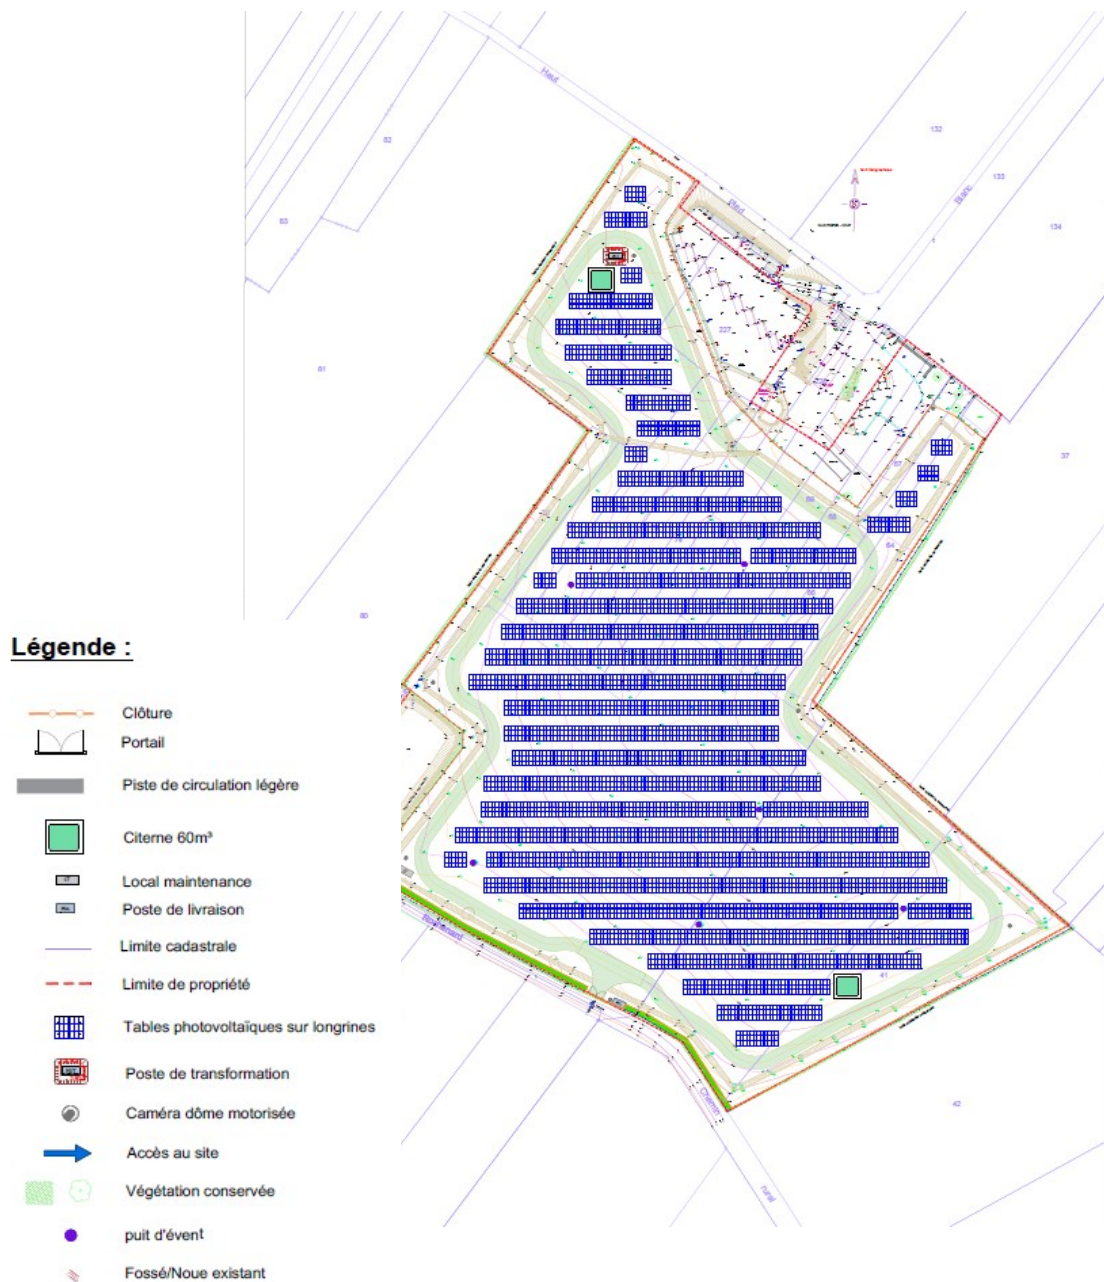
Haut
Blanc
Chemin
rural

Légende :

Clôture
Portail
Piste de circulation légère
Citerne 60m³
Local maintenance
Poste de livraison
Limite cadastrale
Limite de propriété
Tables photovoltaïques sur longrines
Poste de transformation
Caméra dôme motorisée
Accès au site
Végétation conservée
puit d'évent
Fossé/Noue existant